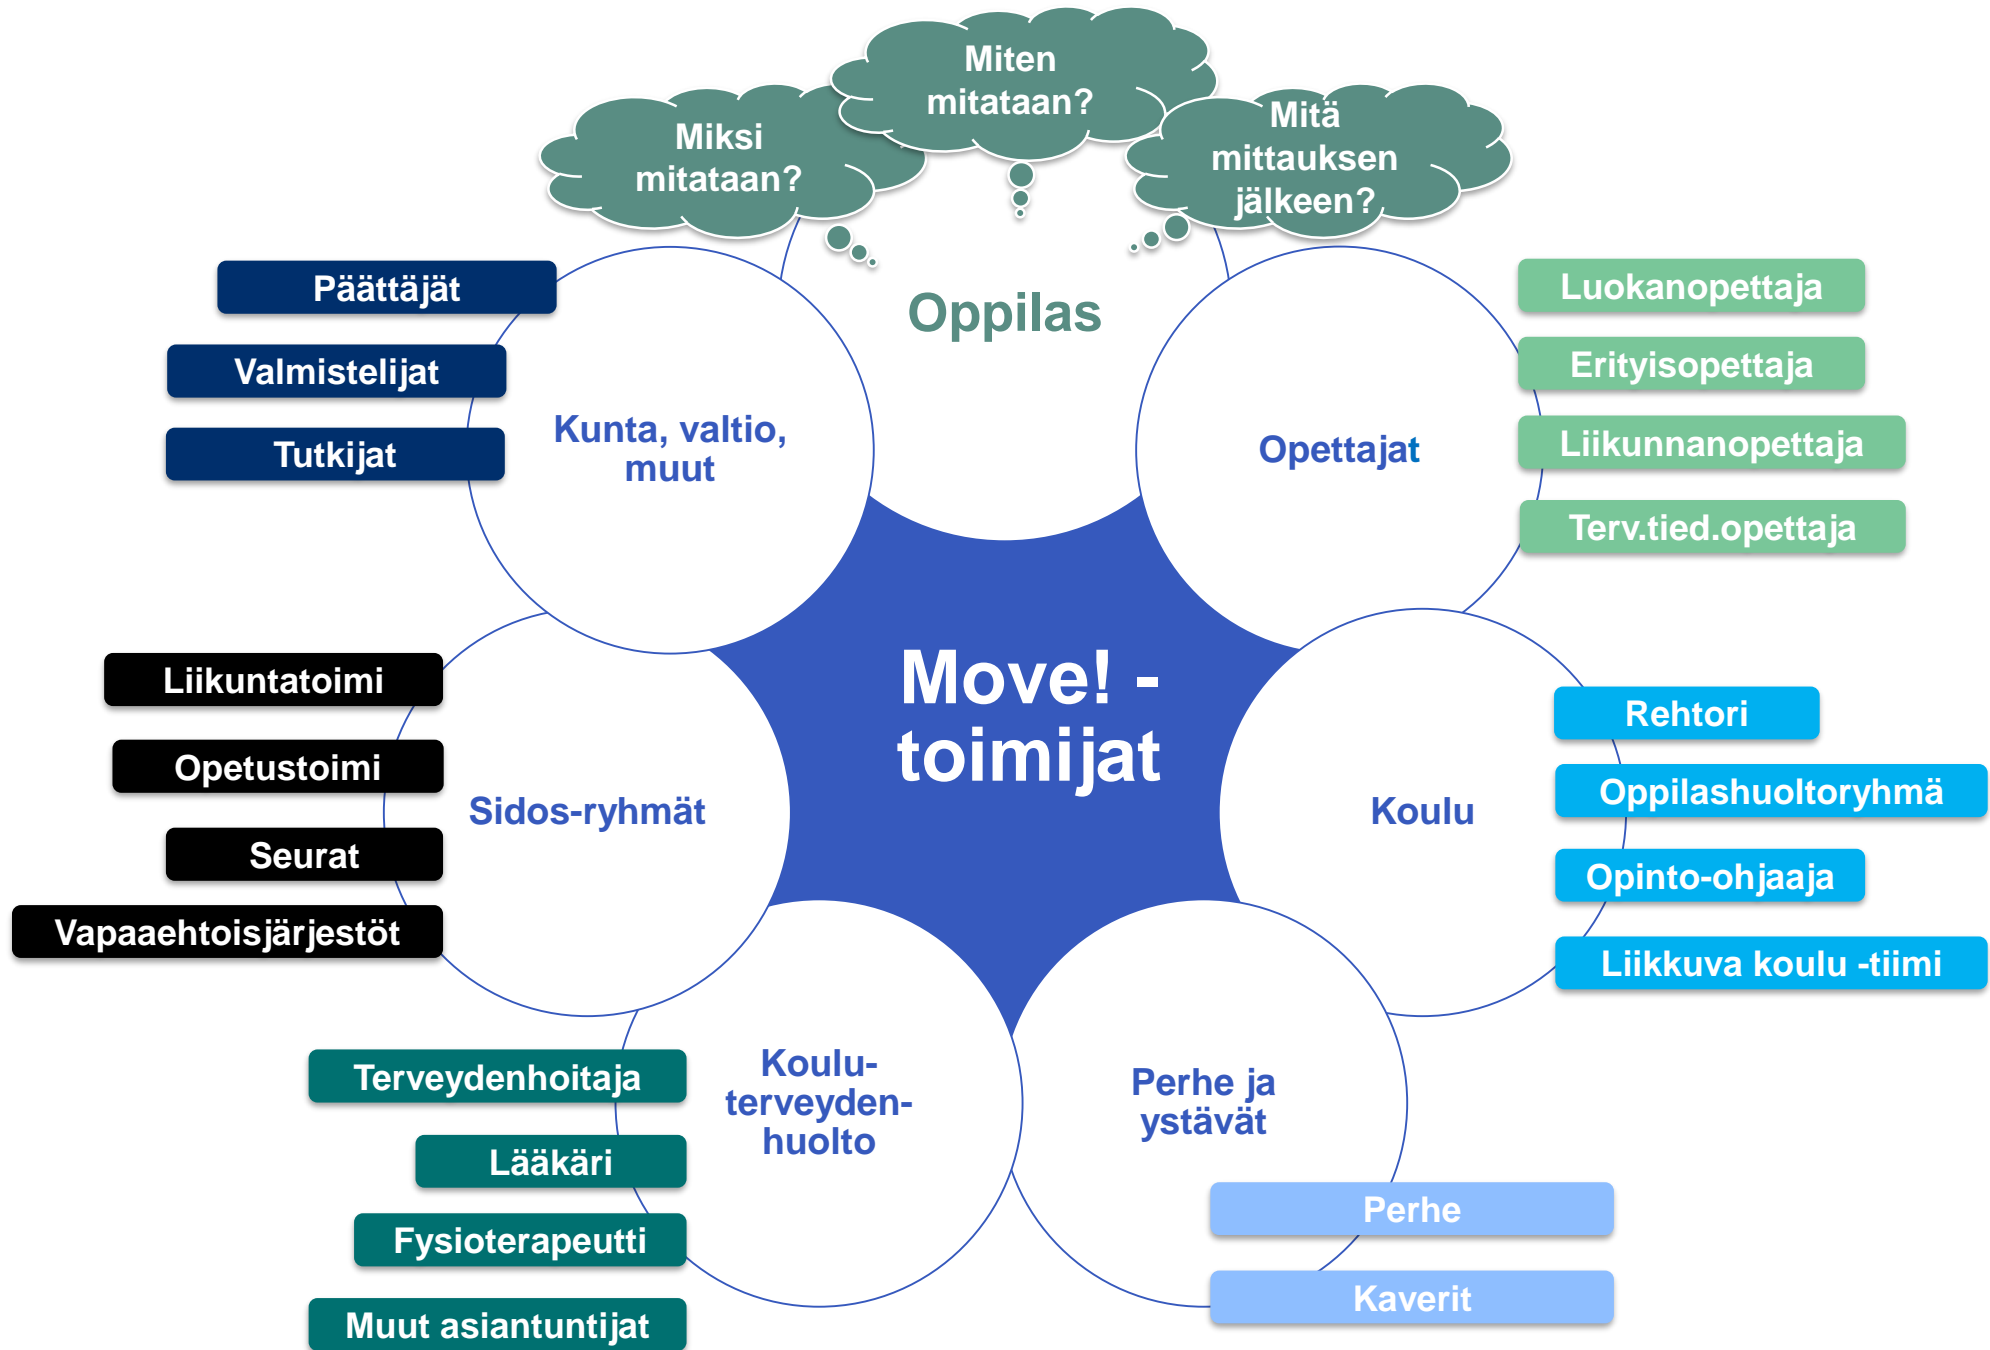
Miksi mitataan?

Miten mitataan?

Mitä mittauksen jälkeen?

Oppilas

Päättäjät

Valmistelijat

Tutkijat

Kunta, valtio, muut

Opettajat

Luokanopettaja

Erityisopettaja

Liikunnanopettaja

Terv.tied.opettaja

Move! -toimijat

Liikuntatoimi

Opetustoimi

Seurat

Vapaaehtoisjärjestöt

Sidos-ryhmät

Koulu

Rehtori

Oppilashuoltoryhmä

Opinto-ohjaaja

Liikkuva koulu -tiimi

Terveydenhoitaja

Lääkäri

Fysioterapeutti

Muut asiantuntijat

Koulu-terveyden-huolto

Perhe ja ystävät

Perhe

Kaverit